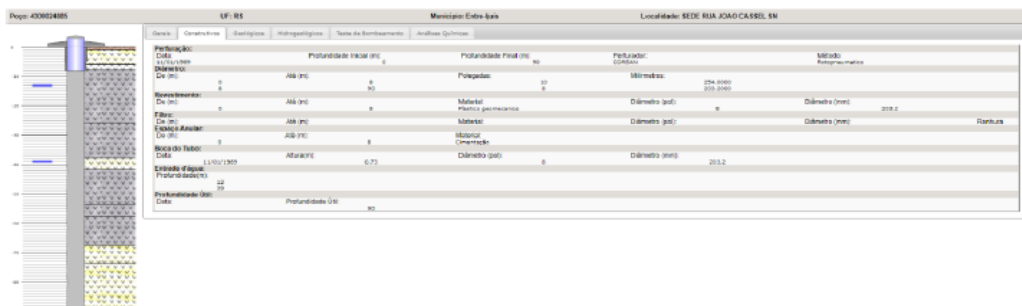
Poço: 4300024885 UF: RS Município: Entre-Ijuís Localidade: SEDE RUA JOAO CASSEL SN

Geral | Construtivos | Geológicos | Hidrogeológicos | Teste de Bombeamento | Análises Químicas

Perfuração:
Data: 11/01/1989 | Profundidade Inicial (m): 0 | Profundidade Final (m): 90 | Perfurador: CORSAN | Método: Rotopneumatico

Diâmetro:
De (m): 0 | Até (m): 6 | Polegadas: 10 | Milímetros: 254.0000
6 | 90 | 8 | 203.2000

Revestimento:
De (m): 0 | Até (m): 6 | Material: Plastico geomecanico | Diâmetro (pol): 8 | Diâmetro (mm): 203.2

Filtro:
De (m): | Até (m): | Material: | Diâmetro (pol): | Diâmetro (mm): | Ranhura

Espaço Anular:
De (m): 0 | Até (m): 6 | Material: Cimentação

Boca do Tubo:
Data: 11/01/1989 | Altura(m): 0.73 | Diâmetro (pol): 8 | Diâmetro (mm): 203.2

Entrada d'água:
Profundidade(m): 12 29

Profundidade Útil:
Data: | Profundidade Útil: 90

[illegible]